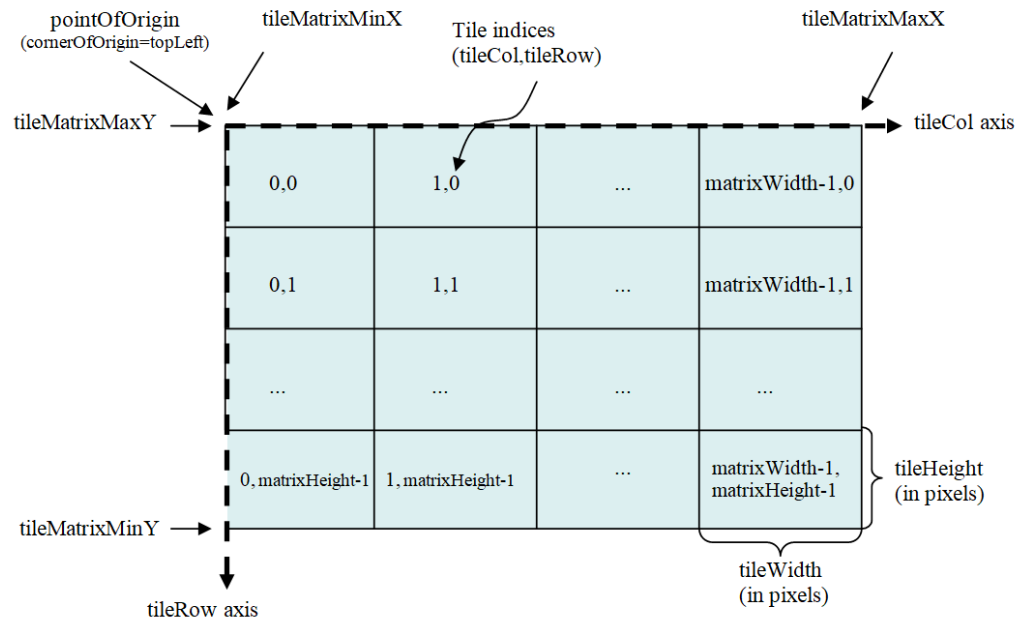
pointOfOrigin
(cornerOfOrigin=topLeft)

tileMatrixMinX

Tile indices
(tileCol,tileRow)

tileMatrixMaxX

tileMatrixMaxY

tileCol axis

| 0,0 | 1,0 | ... | matrixWidth-1,0 |
|---|---|---|---|
| 0,1 | 1,1 | ... | matrixWidth-1,1 |
| ... | ... | ... | ... |
| 0, matrixHeight-1 | 1, matrixHeight-1 | ... | matrixWidth-1, matrixHeight-1 |

tileHeight
(in pixels)

tileMatrixMinY

tileWidth
(in pixels)

tileRow axis